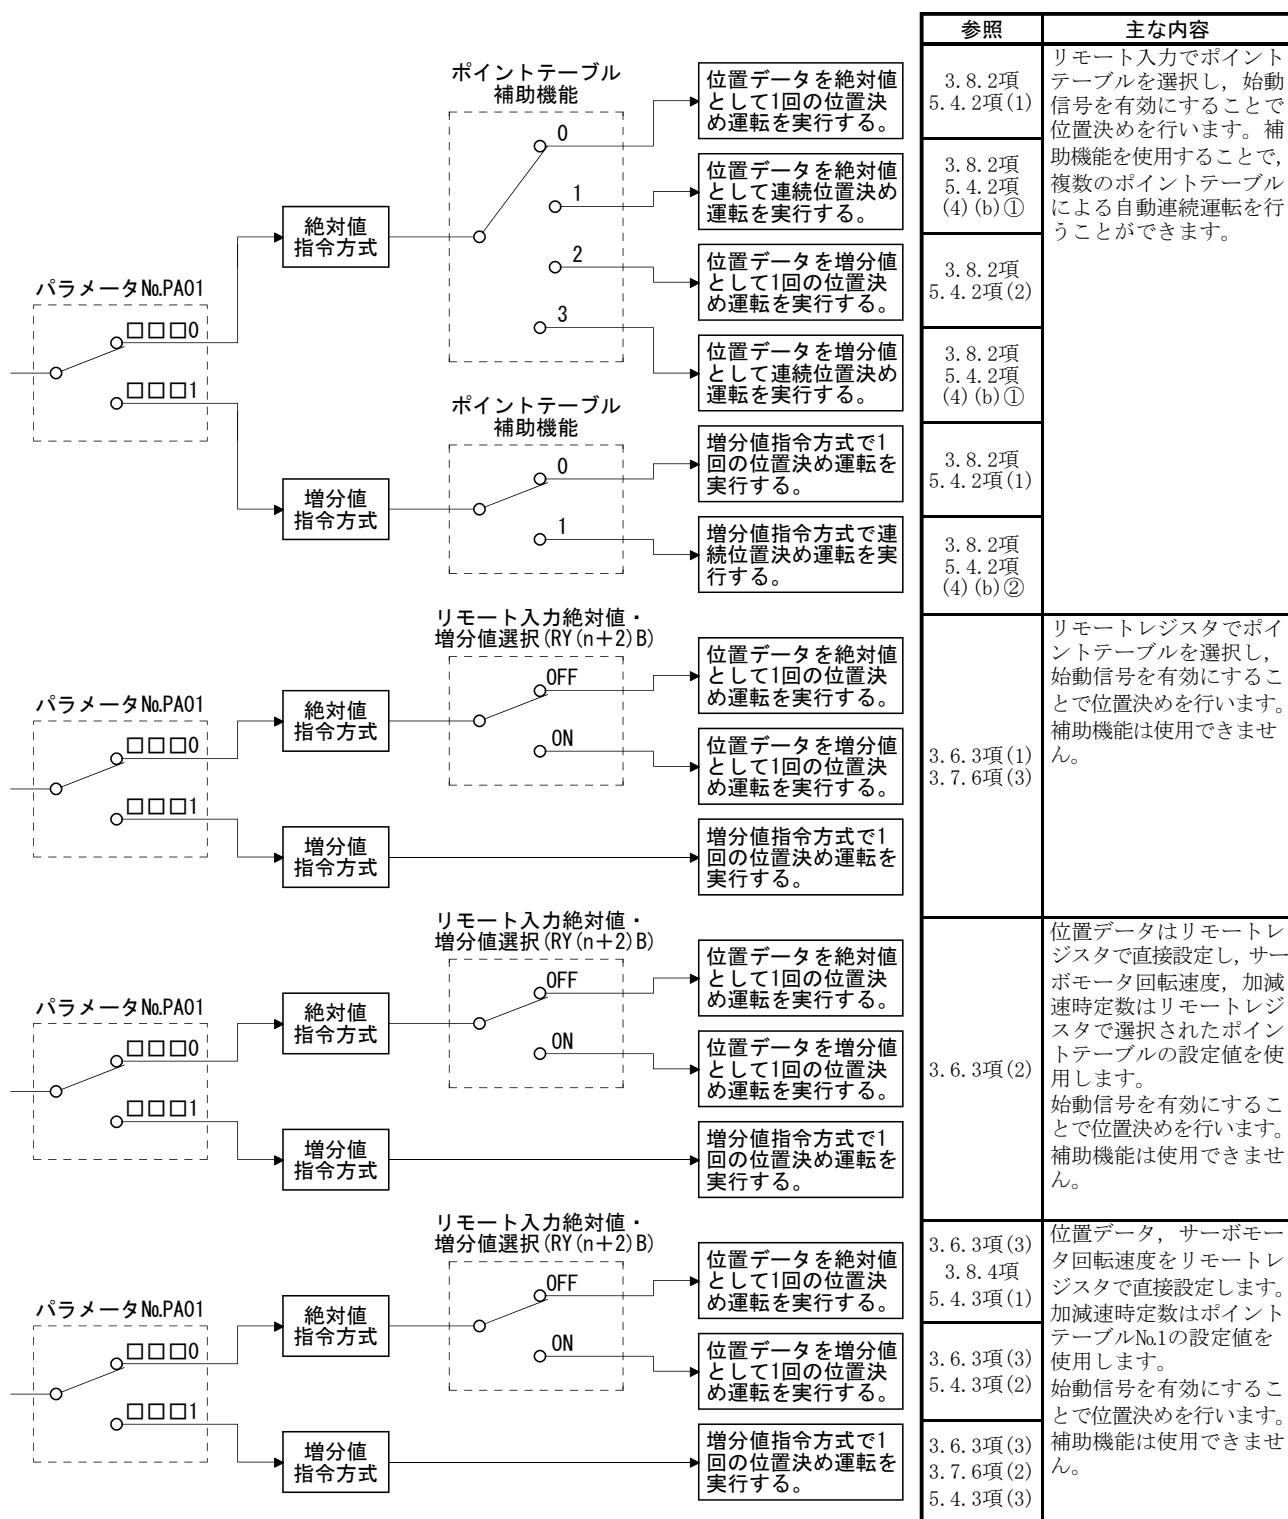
| 参照 | 主な内容 |
|---|---|
| 3.8.2項 5.4.2項(1) | リモート入力でポイントテーブルを選択し，始動信号を有効にすることで位置決めを行います。補助機能を使用することで，複数のポイントテーブルによる自動連続運転を行うことができます。 |
| 3.8.2項 5.4.2項 (4)(b)① | |
| 3.8.2項 5.4.2項(2) | |
| 3.8.2項 5.4.2項 (4)(b)① | |
| 3.8.2項 5.4.2項(1) | |
| 3.8.2項 5.4.2項 (4)(b)② | |
| 3.6.3項(1) 3.7.6項(3) | リモートレジスタでポイントテーブルを選択し，始動信号を有効にすることで位置決めを行います。補助機能は使用できません。 |
| 3.6.3項(2) | 位置データはリモートレジスタで直接設定し，サーボモータ回転速度，加減速時定数はリモートレジスタで選択されたポイントテーブルの設定値を使用します。始動信号を有効にすることで位置決めを行います。補助機能は使用できません。 |
| 3.6.3項(3) 3.8.4項 5.4.3項(1) | 位置データ，サーボモータ回転速度をリモートレジスタで直接設定します。加減速時定数はポイントテーブルNo.1の設定値を使用します。始動信号を有効にすることで位置決めを行います。補助機能は使用できません。 |
| 3.6.3項(3) 5.4.3項(2) | |
| 3.6.3項(3) 3.7.6項(2) 5.4.3項(3) | |

パラメータNo.PA01
□□□0
□□□1
絶対値指令方式
ポイントテーブル補助機能
0
位置データを絶対値として1回の位置決め運転を実行する。
1
位置データを絶対値として連続位置決め運転を実行する。
2
位置データを増分値として1回の位置決め運転を実行する。
3
位置データを増分値として連続位置決め運転を実行する。
増分値指令方式
ポイントテーブル補助機能
0
増分値指令方式で1回の位置決め運転を実行する。
1
増分値指令方式で連続位置決め運転を実行する。

パラメータNo.PA01
□□□0
□□□1
絶対値指令方式
リモート入力絶対値・増分値選択(RY(n+2)B)
OFF
位置データを絶対値として1回の位置決め運転を実行する。
ON
位置データを増分値として1回の位置決め運転を実行する。
増分値指令方式
増分値指令方式で1回の位置決め運転を実行する。

パラメータNo.PA01
□□□0
□□□1
絶対値指令方式
リモート入力絶対値・増分値選択(RY(n+2)B)
OFF
位置データを絶対値として1回の位置決め運転を実行する。
ON
位置データを増分値として1回の位置決め運転を実行する。
増分値指令方式
増分値指令方式で1回の位置決め運転を実行する。

パラメータNo.PA01
□□□0
□□□1
絶対値指令方式
リモート入力絶対値・増分値選択(RY(n+2)B)
OFF
位置データを絶対値として1回の位置決め運転を実行する。
ON
位置データを増分値として1回の位置決め運転を実行する。
増分値指令方式
増分値指令方式で1回の位置決め運転を実行する。